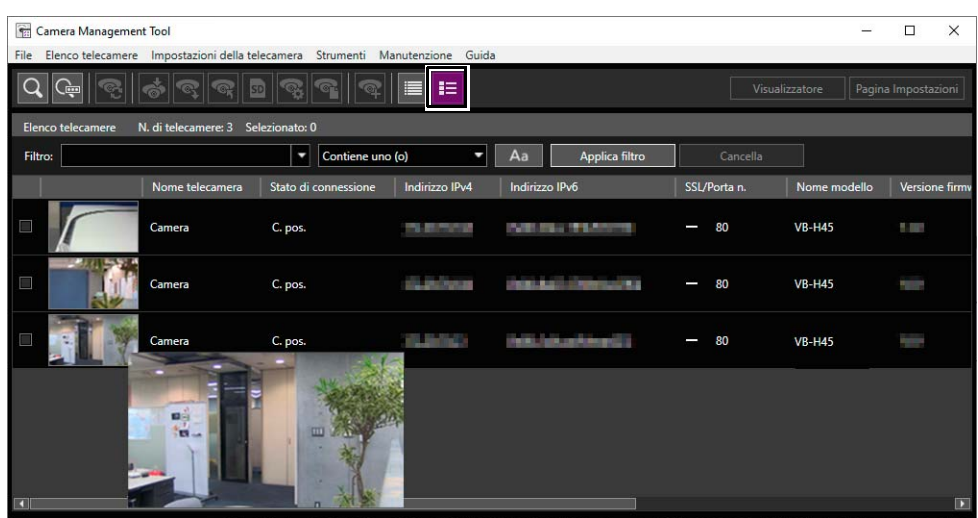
Camera Management Tool

File Elenco telecamere Impostazioni della telecamera Strumenti Manutenzione Guida

Visualizzatore Pagina Impostazioni

Elenco telecamere N. di telecamere: 3 Selezionato: 0

Filtro: Contiene uno (o) Aa Applica filtro Cancella

| | | Nome telecamera | Stato di connessione | Indirizzo IPv4 | Indirizzo IPv6 | SSL/Porta n. | Nome modello | Versione firmv |
|---|---|---|---|---|---|---|---|---|
| | | Camera | C. pos. | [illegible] | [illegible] | — 80 | VB-H45 | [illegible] |
| | | Camera | C. pos. | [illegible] | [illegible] | — 80 | VB-H45 | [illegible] |
| | | Camera | C. pos. | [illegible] | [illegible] | — 80 | VB-H45 | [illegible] |